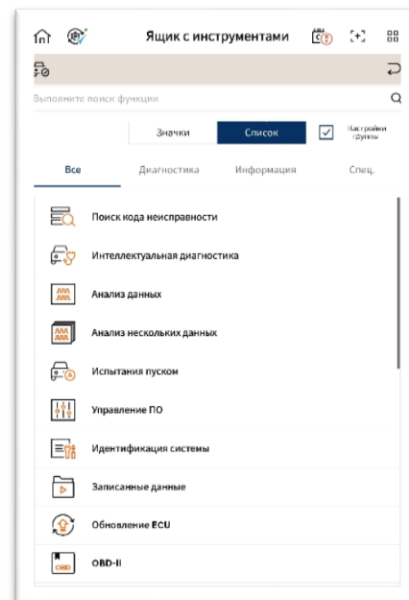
Ящик с инструментами

Выполните поиск функции

Значки
Список
Настройки группы

Все
Диагностика
Информация
Спец.

Поиск кода неисправности
Интеллектуальная диагностика
Анализ данных
Анализ нескольких данных
Испытания пуском
Управление ПО
Идентификация системы
Записанные данные
Обновление ECU
OBD-II